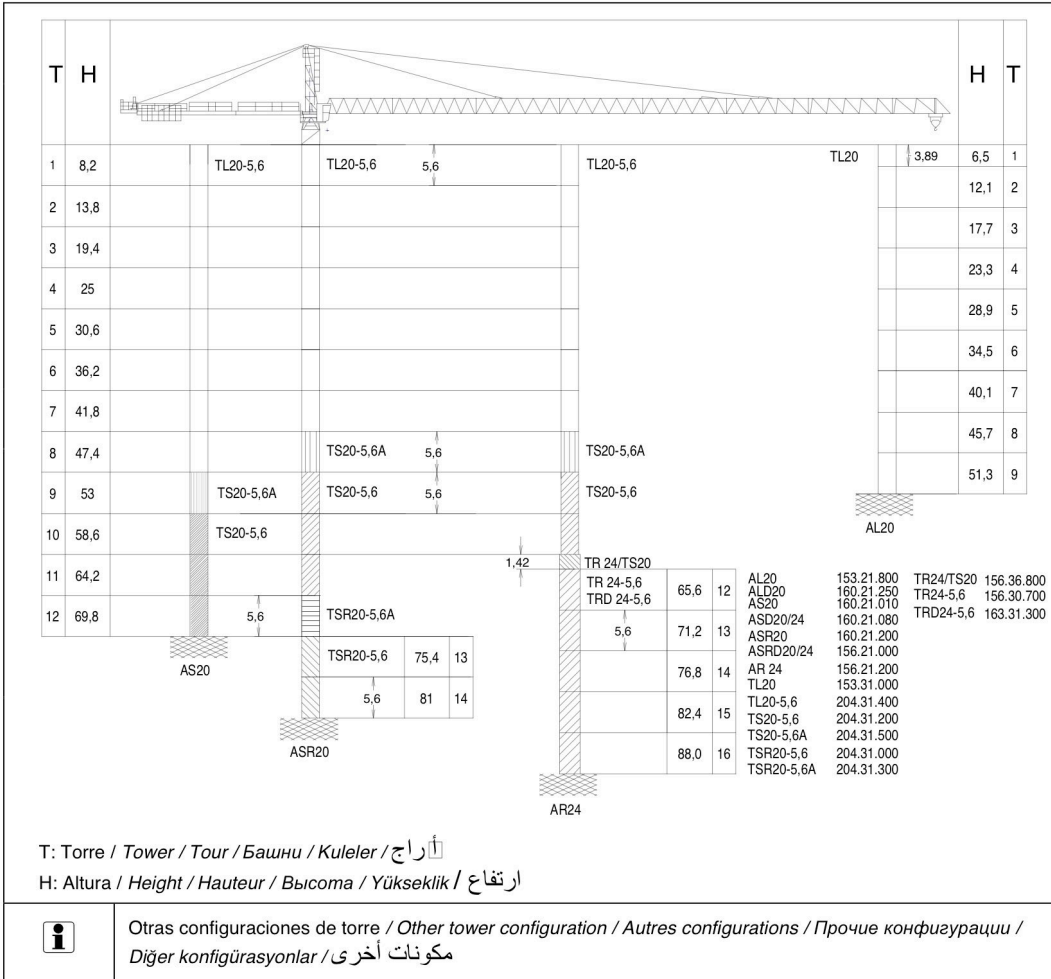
T H H T

1 8,2 TL20-5,6 TL20-5,6 5,6 TL20-5,6 TL20 3,89 6,5 1
12,1 2
2 13,8
17,7 3
3 19,4
23,3 4
4 25
28,9 5
5 30,6
34,5 6
6 36,2
40,1 7
7 41,8
45,7 8
8 47,4 TS20-5,6A 5,6 TS20-5,6A
51,3 9
9 53 TS20-5,6A TS20-5,6 5,6 TS20-5,6
AL20
10 58,6 TS20-5,6
1,42 TR 24/TS20
11 64,2
TR 24-5,6 TRD 24-5,6 65,6 12
12 69,8 5,6 TSR20-5,6A
5,6 71,2 13
AS20
TSR20-5,6 75,4 13
76,8 14
5,6 81 14
82,4 15
ASR20
88,0 16
AR24

| AL20 | 153.21.800 |
|---|---|
| ALD20 | 160.21.250 |
| AS20 | 160.21.010 |
| ASD20/24 | 160.21.080 |
| ASR20 | 160.21.200 |
| ASRD20/24 | 156.21.000 |
| AR 24 | 156.21.200 |
| TL20 | 153.31.000 |
| TL20-5,6 | 204.31.400 |
| TS20-5,6 | 204.31.200 |
| TS20-5,6A | 204.31.500 |
| TSR20-5,6 | 204.31.000 |
| TSR20-5,6A | 204.31.300 |

| TR24/TS20 | 156.36.800 |
|---|---|
| TR24-5,6 | 156.30.700 |
| TRD24-5,6 | 163.31.300 |

T: Torre / Tower / Tour / Башни / Kuleler / أبراج
H: Altura / Height / Hauteur / Высота / Yükseklik / ارتفاع

Otras configuraciones de torre / Other tower configuration / Autres configurations / Прочие конфигурации / Diğer konfigürasyonlar / مكونات أخرى